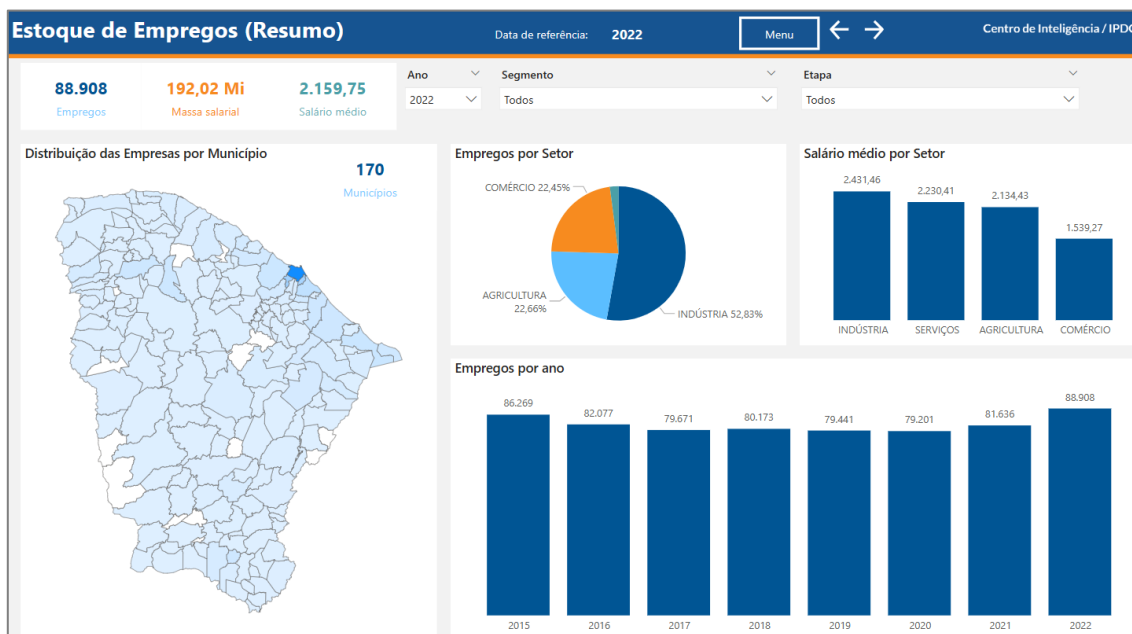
Estoque de Empregos (Resumo)

Data de referência: 2022

Menu

Centro de Inteligência / IPDC

88.908
Empregos

192,02 Mi
Massa salarial

2.159,75
Salário médio

Ano
2022

Segmento
Todos

Etapa
Todos

Distribuição das Empresas por Município

170
Municípios

Empregos por Setor

COMÉRCIO 22,45%
AGRICULTURA 22,66%
INDÚSTRIA 52,83%

Salário médio por Setor

| INDÚSTRIA | SERVIÇOS | AGRICULTURA | COMÉRCIO |
|---|---|---|---|
| 2.431,46 | 2.230,41 | 2.134,43 | 1.539,27 |

Empregos por ano

| 2015 | 2016 | 2017 | 2018 | 2019 | 2020 | 2021 | 2022 |
|---|---|---|---|---|---|---|---|
| 86.269 | 82.077 | 79.671 | 80.173 | 79.441 | 79.201 | 81.636 | 88.908 |